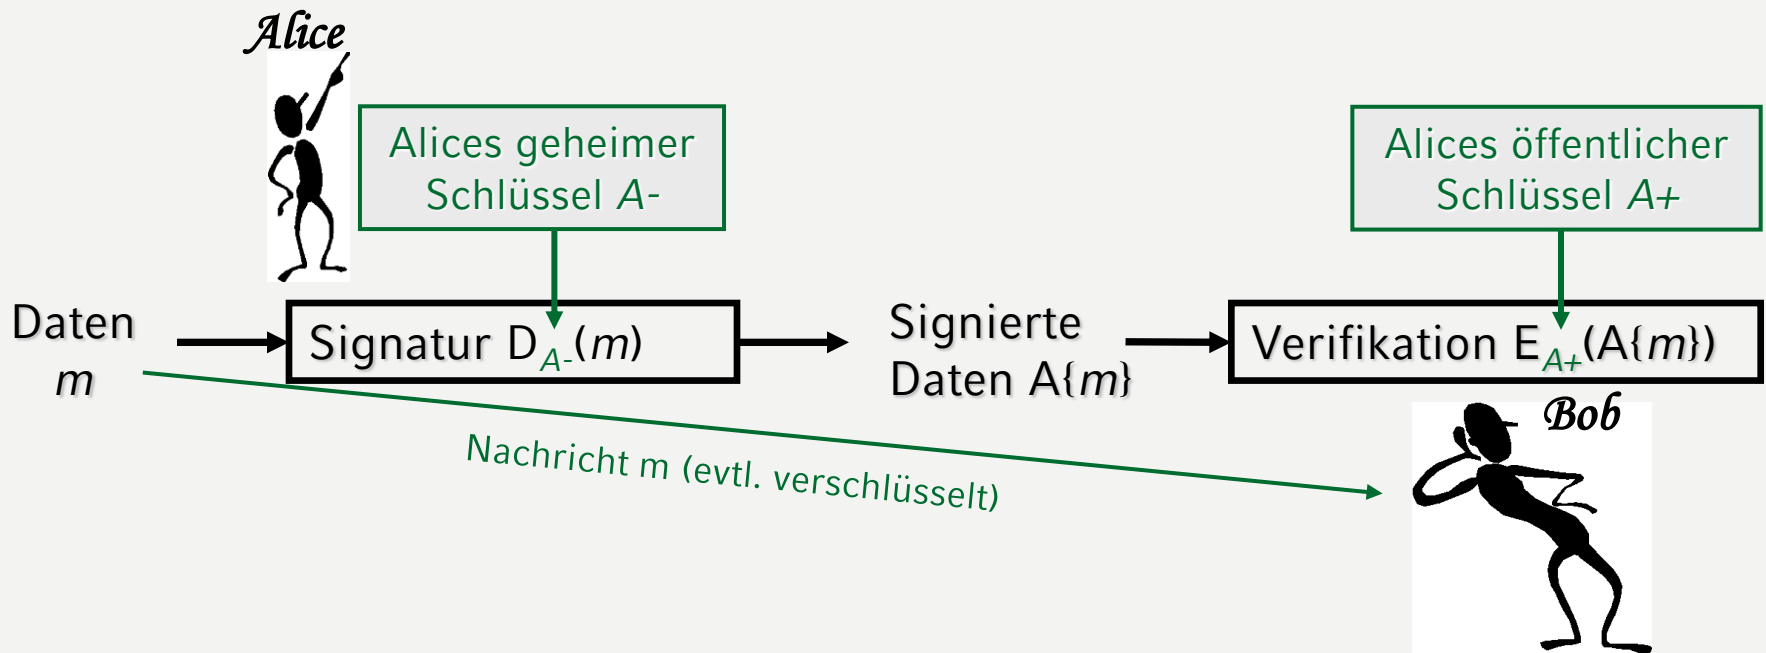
Alice

Alices geheimer Schlüssel $A-$

Alices öffentlicher Schlüssel $A+$

Daten $m$

Signatur $D_{A-}(m)$

Signierte Daten $A\{m\}$

Verifikation $E_{A+}(A\{m\})$

Bob

Nachricht m (evtl. verschlüsselt)